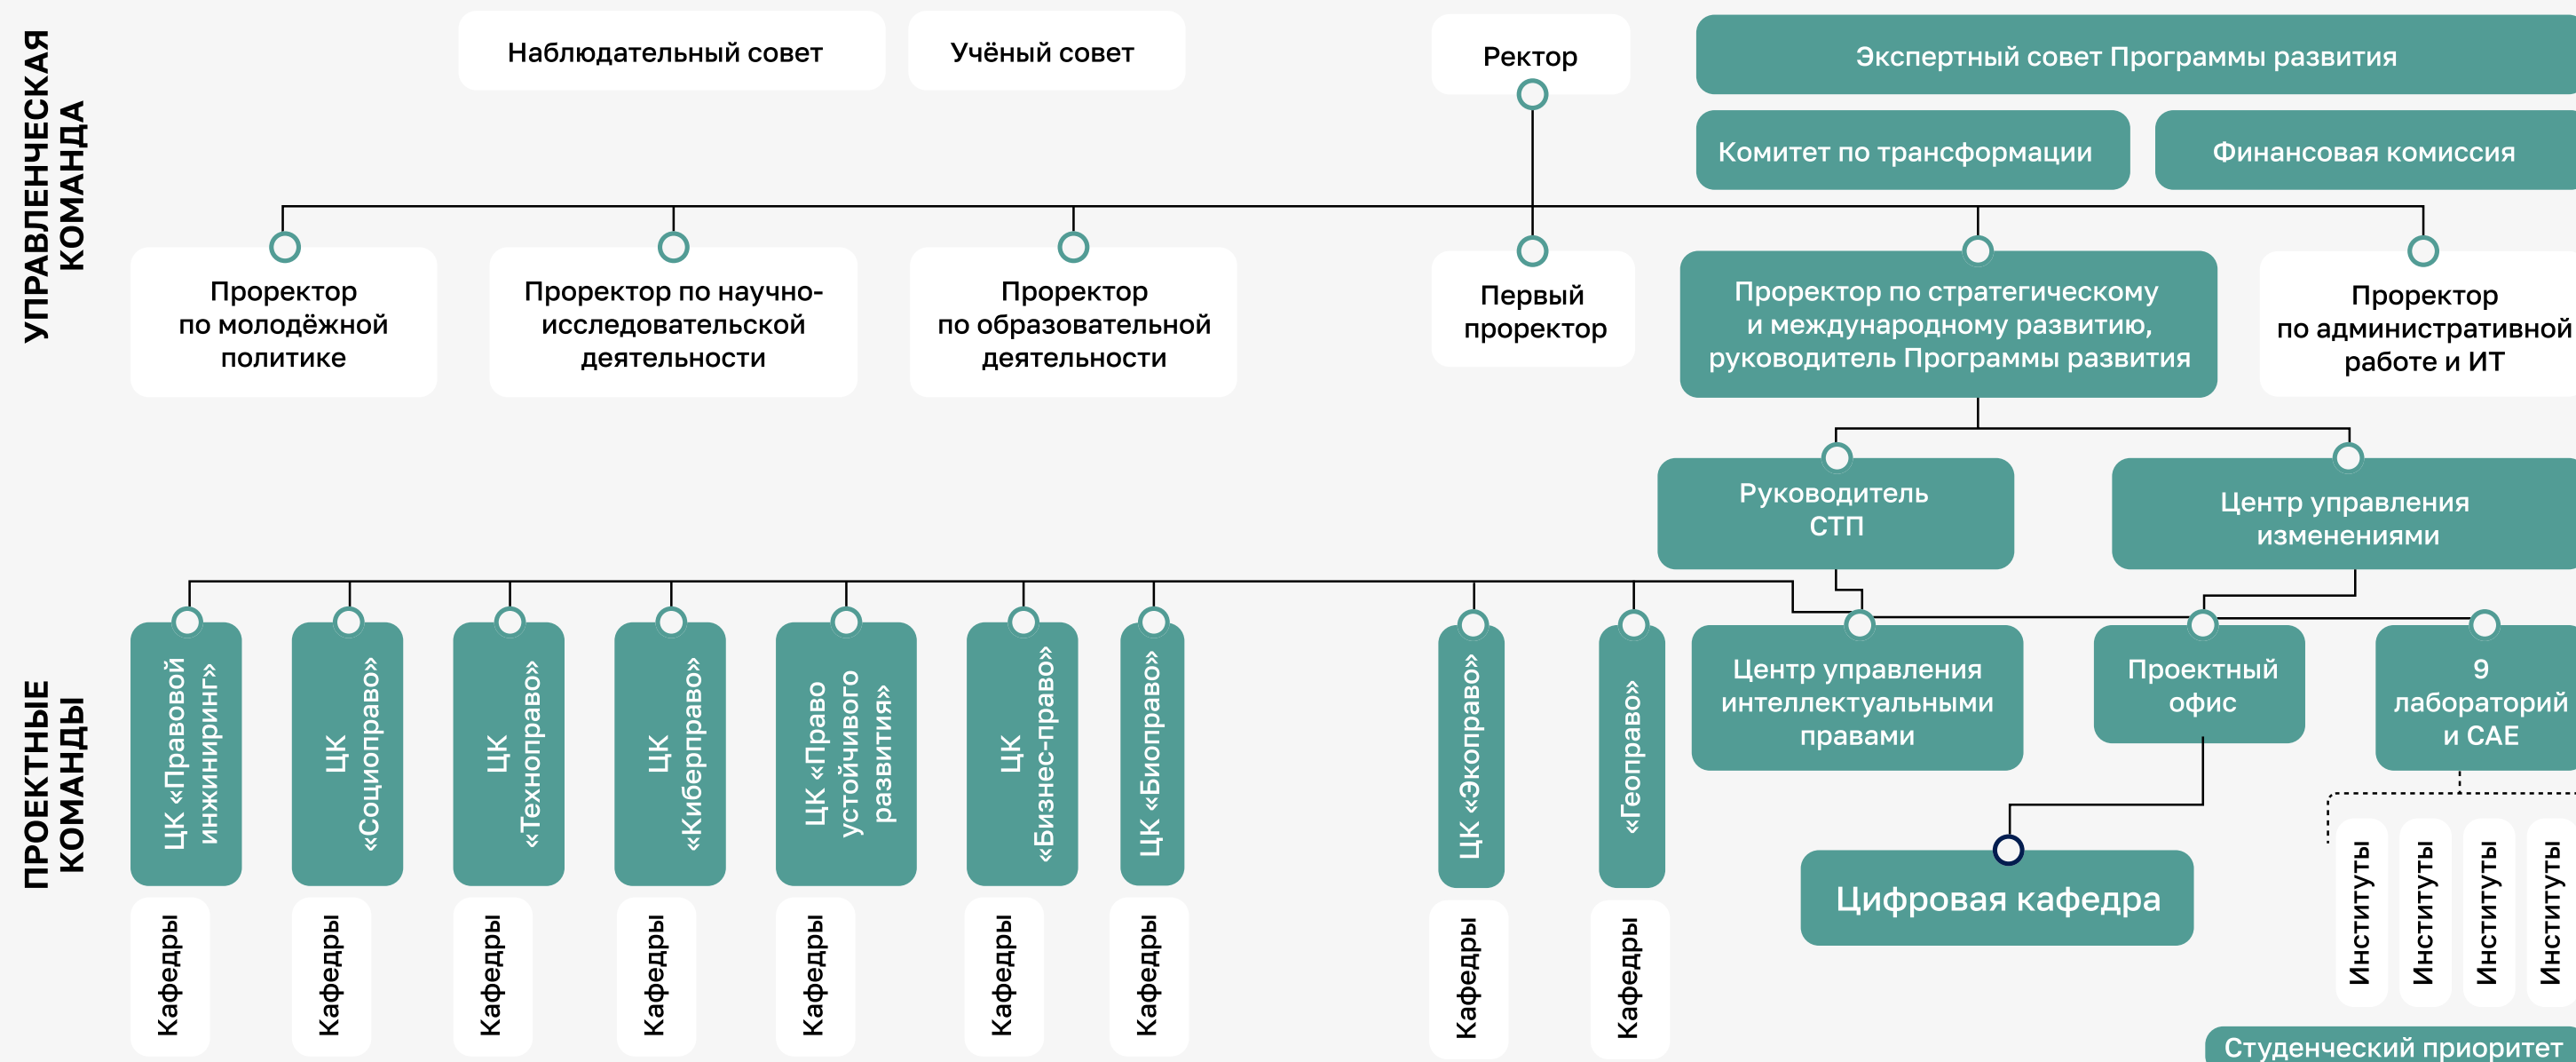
УПРАВЛЕНЧЕСКАЯ КОМАНДА

Наблюдательный совет

Учёный совет

Ректор

Экспертный совет Программы развития

Комитет по трансформации

Финансовая комиссия

Проректор по молодёжной политике

Проректор по научно-исследовательской деятельности

Проректор по образовательной деятельности

Первый проректор

Проректор по стратегическому и международному развитию, руководитель Программы развития

Проректор по административной работе и ИТ

Руководитель СТП

Центр управления изменениями

ПРОЕКТНЫЕ КОМАНДЫ

ЦК «Правовой инжиниринг»

ЦК «Социоправо»

ЦК «Техноправо»

ЦК «Киберправо»

ЦК «Право устойчивого развития»

ЦК «Бизнес-право»

ЦК «Биоправо»

ЦК «Экоправо»

«Геоправо»

Центр управления интеллектуальными правами

Проектный офис

9 лабораторий и САЕ

Цифровая кафедра

Кафедры

Кафедры

Кафедры

Кафедры

Кафедры

Кафедры

Кафедры

Кафедры

Кафедры

Институты

Институты

Институты

Институты

Студенческий приоритет